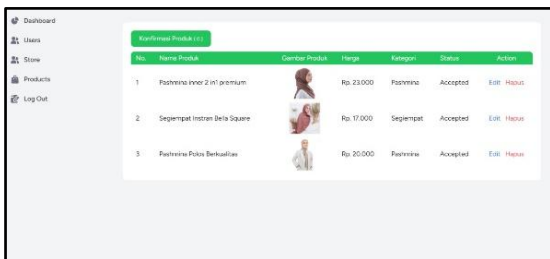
Dashboard
Users
Store
Products
Log Out

Konfirmasi Produk (0)

| No. | Name Produk | Gambar Produk | Harga | Kategori | Status | Action |
|---|---|---|---|---|---|---|
| 1 | Pashmina inner 2 in1 premium | | Rp. 23.000 | Pashmina | Accepted | Edit Hapus |
| 2 | Segiempat Instan Bella Square | | Rp. 17.000 | Segiempat | Accepted | Edit Hapus |
| 3 | Pashmina Polos Berkualitas | | Rp. 20.000 | Pashmina | Accepted | Edit Hapus |